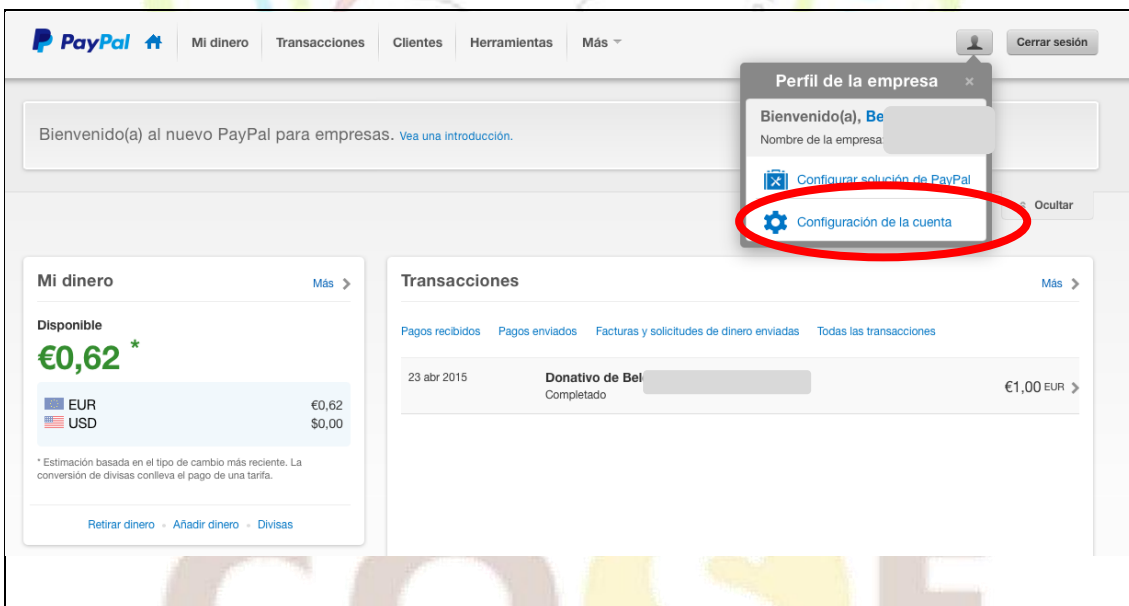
PayPal

Mi dinero | Transacciones | Clientes | Herramientas | Más

Cerrar sesión

Perfil de la empresa ×

Bienvenido(a), Be

Nombre de la empresa

Configurar solución de PayPal

Configuración de la cuenta

Bienvenido(a) al nuevo PayPal para empresas. Vea una introducción.

Ocultar

Mi dinero

Más

Disponible

€0,62 *

EUR €0,62

USD $0,00

* Estimación basada en el tipo de cambio más reciente. La conversión de divisas conlleva el pago de una tarifa.

Retirar dinero · Añadir dinero · Divisas

Transacciones

Más

Pagos recibidos | Pagos enviados | Facturas y solicitudes de dinero enviadas | Todas las transacciones

23 abr 2015

Donativo de Bel

Completado

€1,00 EUR